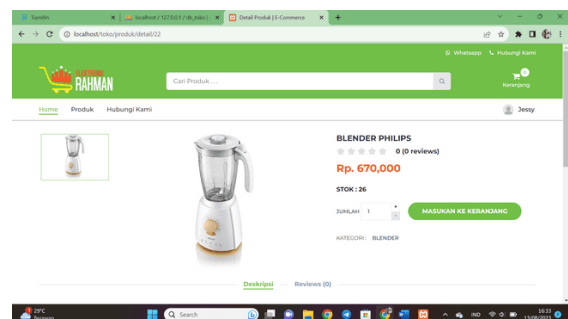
Tomitn
localhost / 127.0.0.1 / db_toko |
Detail Produk | E-Commerce
localhost/toko/produk/detail/22

Whatsapp Hubungi kami
TOKO RAHMAN
Cari Produk ...
0
Keranjang

Home Produk Hubungi Kami
Jessy

BLENDER PHILIPS
0 (0 reviews)
Rp. 670,000
STOK : 26
JUMLAH 1
MASUKAN KE KERANJANG
KATEGORI : BLENDER

Deskripsi Reviews (0)

29°C
Berawan
Search
IND
16:33
13/08/2023